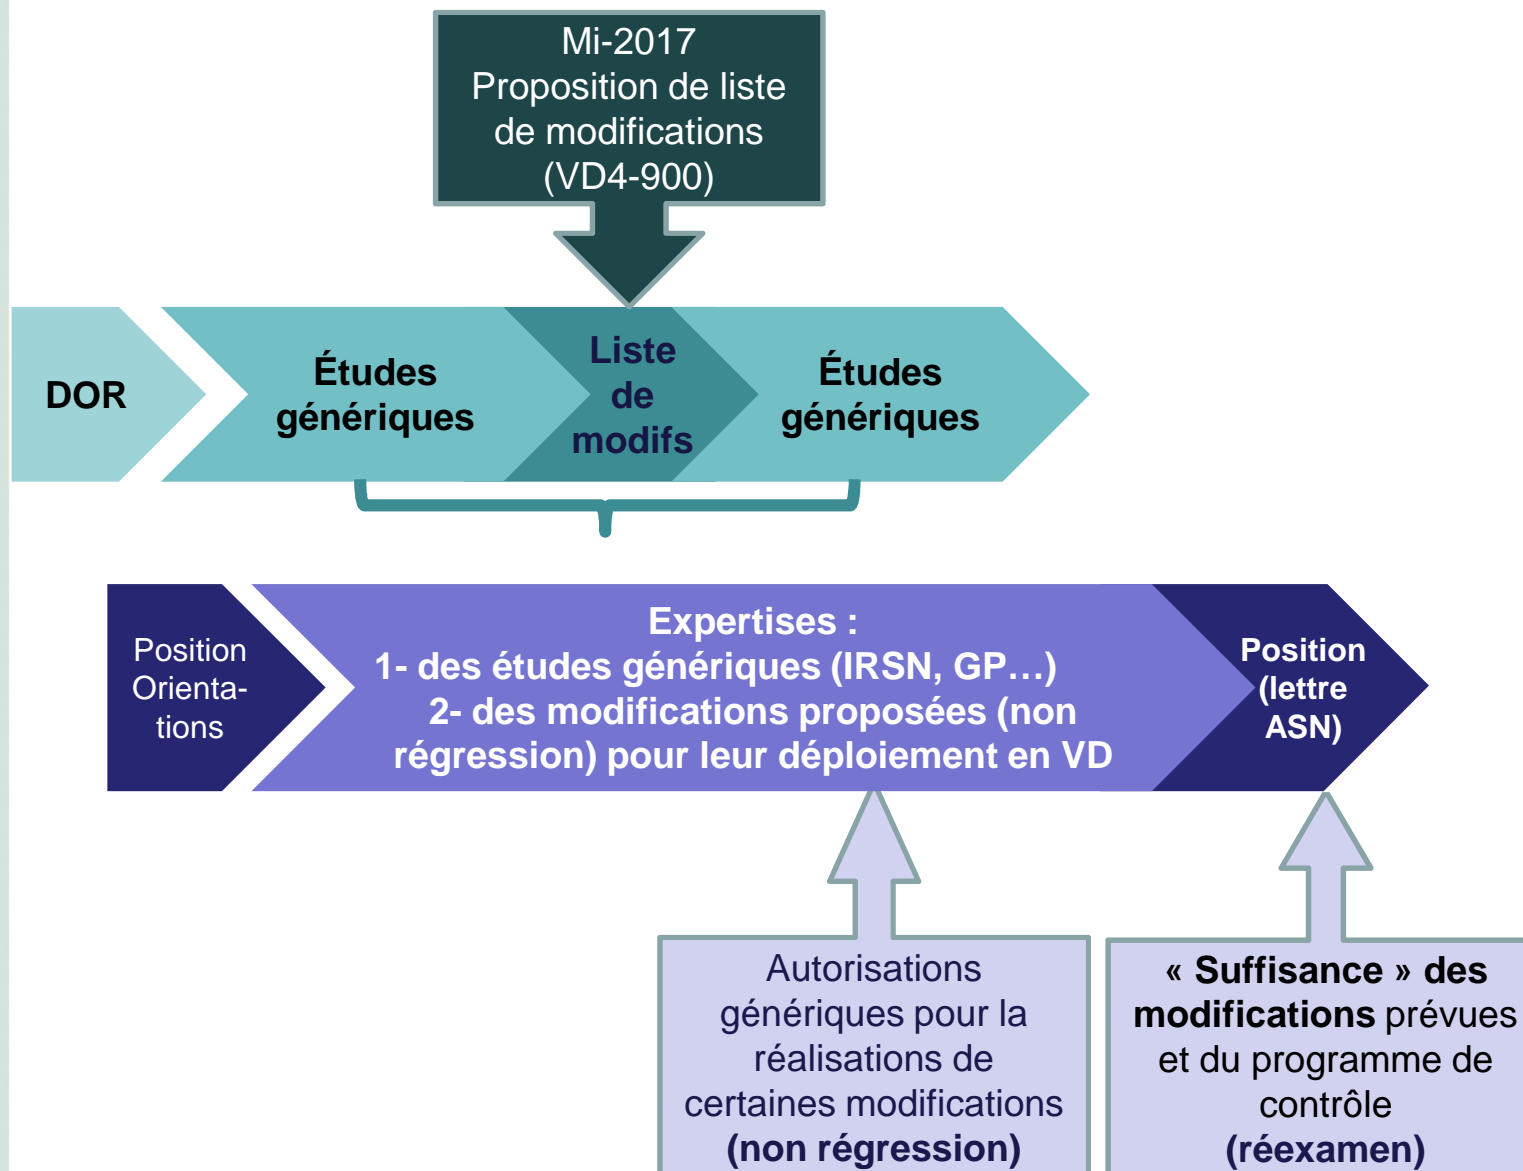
Mi-2017
Proposition de liste de modifications (VD4-900)

DOR

Études génériques

Liste de modifs

Études génériques

Position Orientations

Expertises :
1- des études génériques (IRSN, GP…)
2- des modifications proposées (non régression) pour leur déploiement en VD

Position (lettre ASN)

Autorisations génériques pour la réalisations de certaines modifications **(non régression)**

« **Suffisance** » **des modifications** prévues et du programme de contrôle **(réexamen)**